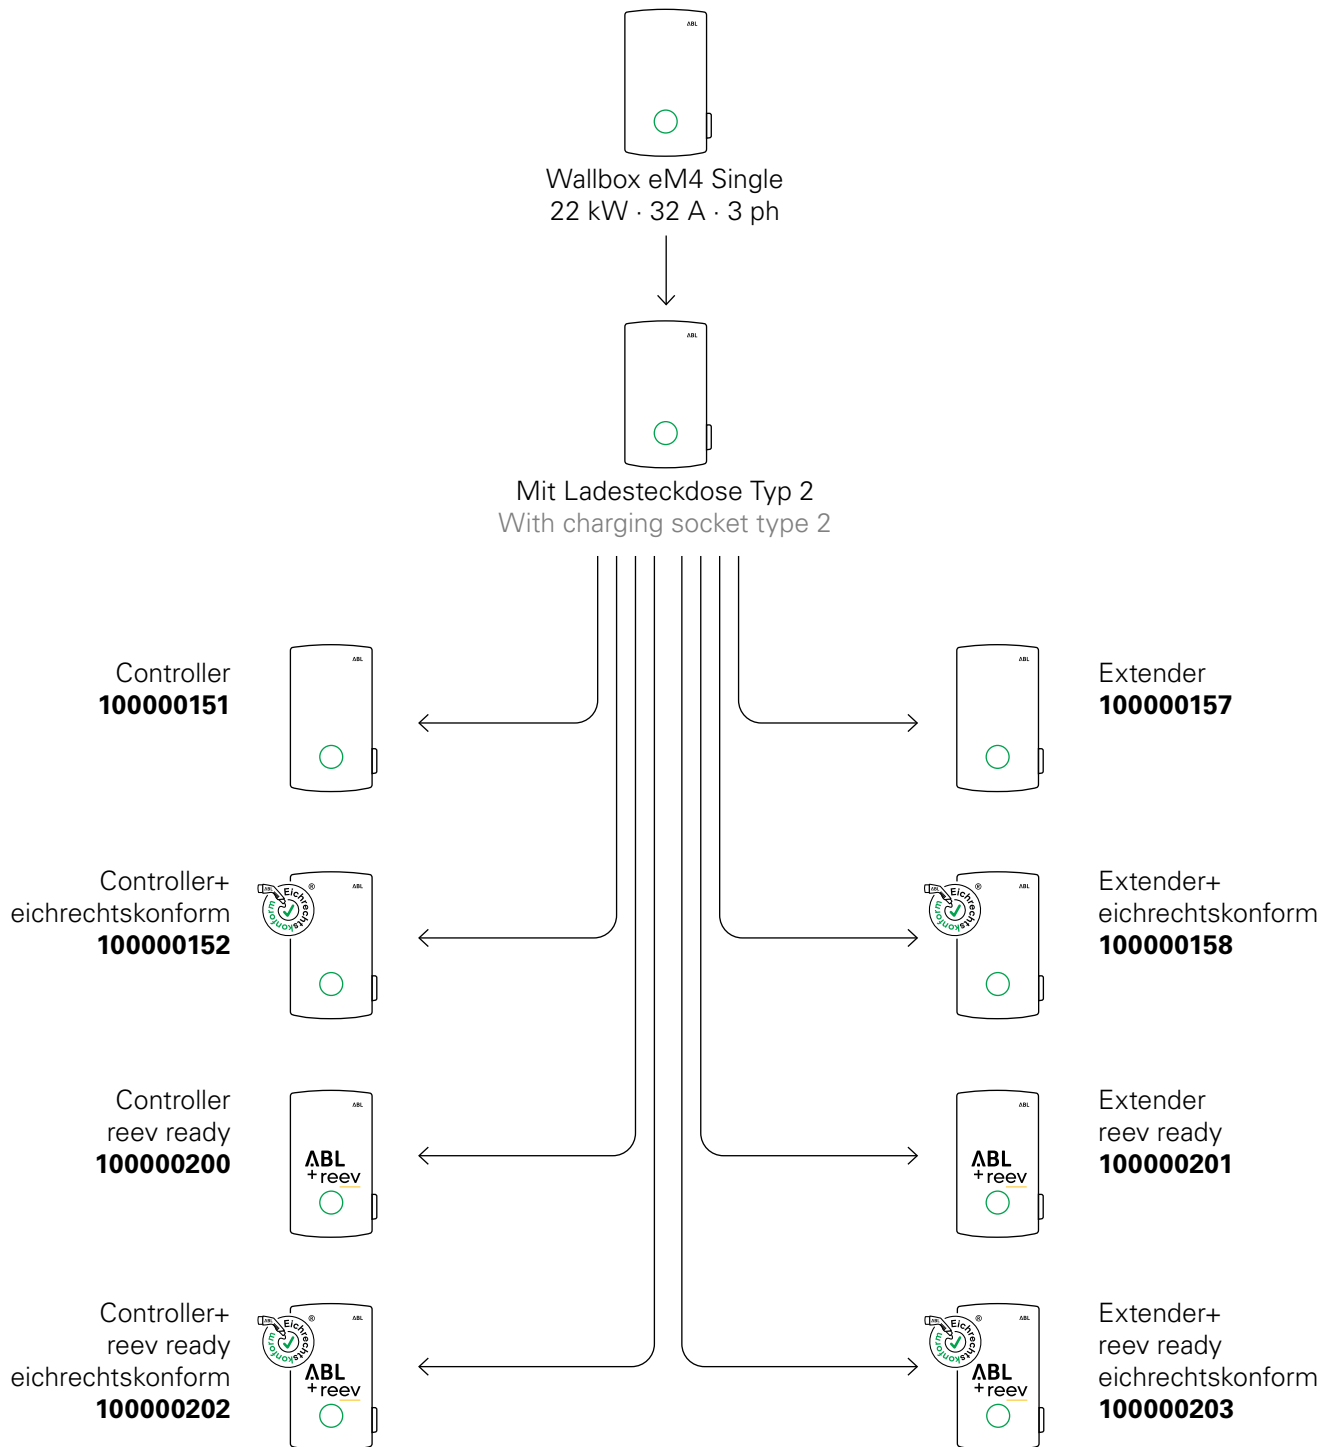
ABL

Wallbox eM4 Single
22 kW · 32 A · 3 ph

ABL

Mit Ladesteckdose Typ 2
With charging socket type 2

Controller
**100000151**

ABL

Extender
**100000157**

ABL

Controller+
eichrechtskonform
**100000152**

Eichrechtskonform

ABL

Extender+
eichrechtskonform
**100000158**

Eichrechtskonform

ABL

Controller
reev ready
**100000200**

ABL
+reev

Extender
reev ready
**100000201**

ABL
+reev

Controller+
reev ready
eichrechtskonform
**100000202**

Eichrechtskonform

ABL
+reev

Extender+
reev ready
eichrechtskonform
**100000203**

Eichrechtskonform

ABL
+reev